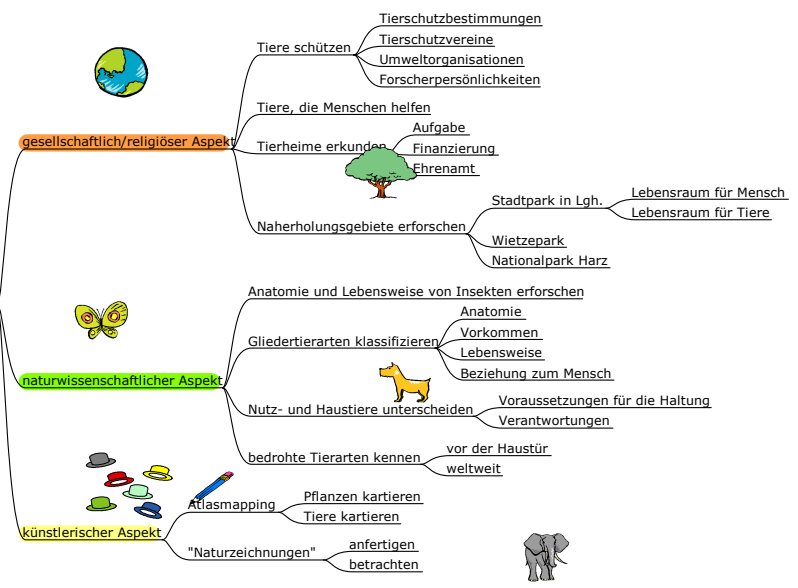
gesellschaftlich/religiöser Aspekt

Tiere schützen
Tierschutzbestimmungen
Tierschutzvereine
Umweltorganisationen
Forscherpersönlichkeiten

Tiere, die Menschen helfen

Tierheime erkunden
Aufgabe
Finanzierung
Ehrenamt

Naherholungsgebiete erforschen
Stadtpark in Lgh.
Lebensraum für Mensch
Lebensraum für Tiere
Wietzepark
Nationalpark Harz

naturwissenschaftlicher Aspekt

Anatomie und Lebensweise von Insekten erforschen

Gliedertierarten klassifizieren
Anatomie
Vorkommen
Lebensweise
Beziehung zum Mensch

Nutz- und Haustiere unterscheiden
Voraussetzungen für die Haltung
Verantwortungen

bedrohte Tierarten kennen
vor der Haustür
weltweit

künstlerischer Aspekt

Atlasmapping
Pflanzen kartieren
Tiere kartieren

"Naturzeichnungen"
anfertigen
betrachten